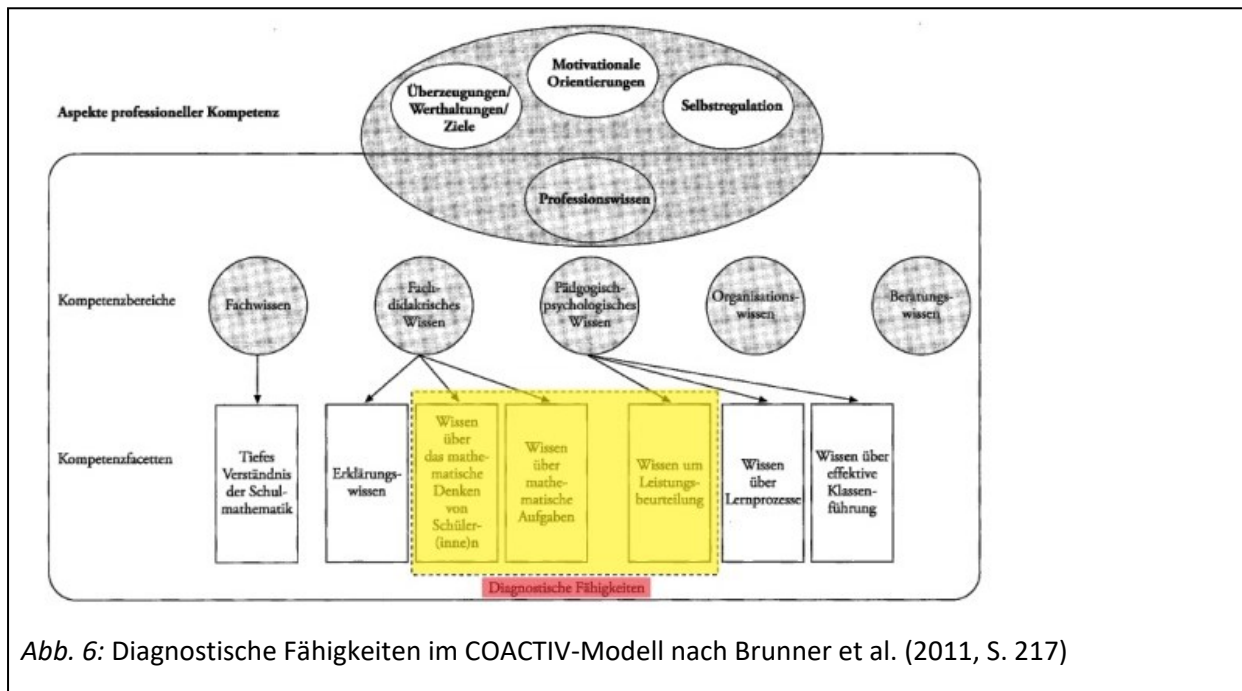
Aspekte professioneller Kompetenz

Überzeugungen/ Werthaltungen/ Ziele

Motivationale Orientierungen

Selbstregulation

Professionswissen

Kompetenzbereiche

Fachwissen

Fachdidaktisches Wissen

Pädgogisch-psychologisches Wissen

Organisationswissen

Beratungswissen

Kompetenzfacetten

Tiefes Verständnis der Schulmathematik

Erklärungswissen

Wissen über das mathematische Denken von Schüler(inne)n

Wissen über mathematische Aufgaben

Wissen um Leistungsbeurteilung

Wissen über Lernprozesse

Wissen über effektive Klassenführung

Diagnostische Fähigkeiten

Abb. 6: Diagnostische Fähigkeiten im COACTIV-Modell nach Brunner et al. (2011, S. 217)